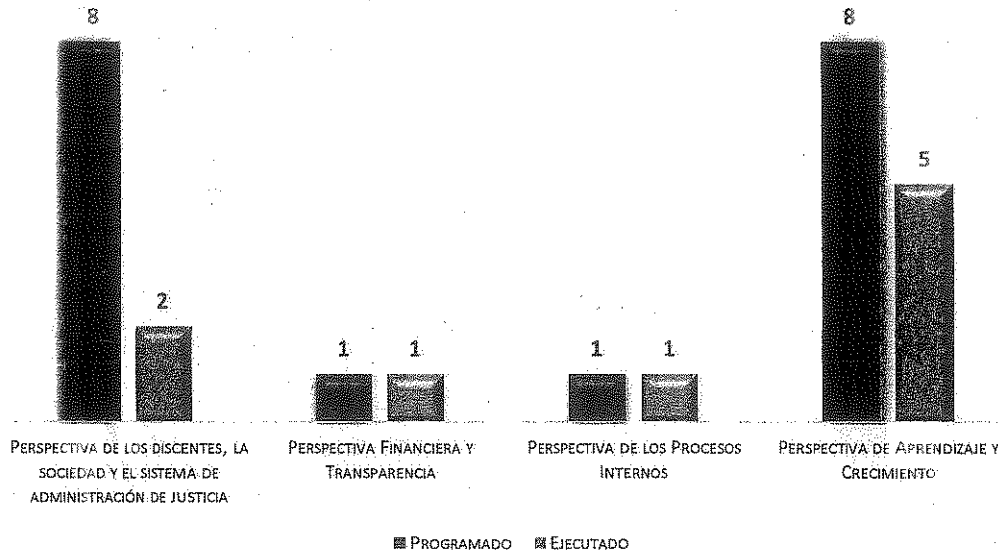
8

2

1 1

1 1

8

5

Perspectiva de los discentes, la sociedad y el sistema de administración de justicia

Perspectiva Financiera y Transparencia

Perspectiva de los Procesos Internos

Perspectiva de Aprendizaje y Crecimiento

Programado Ejecutado